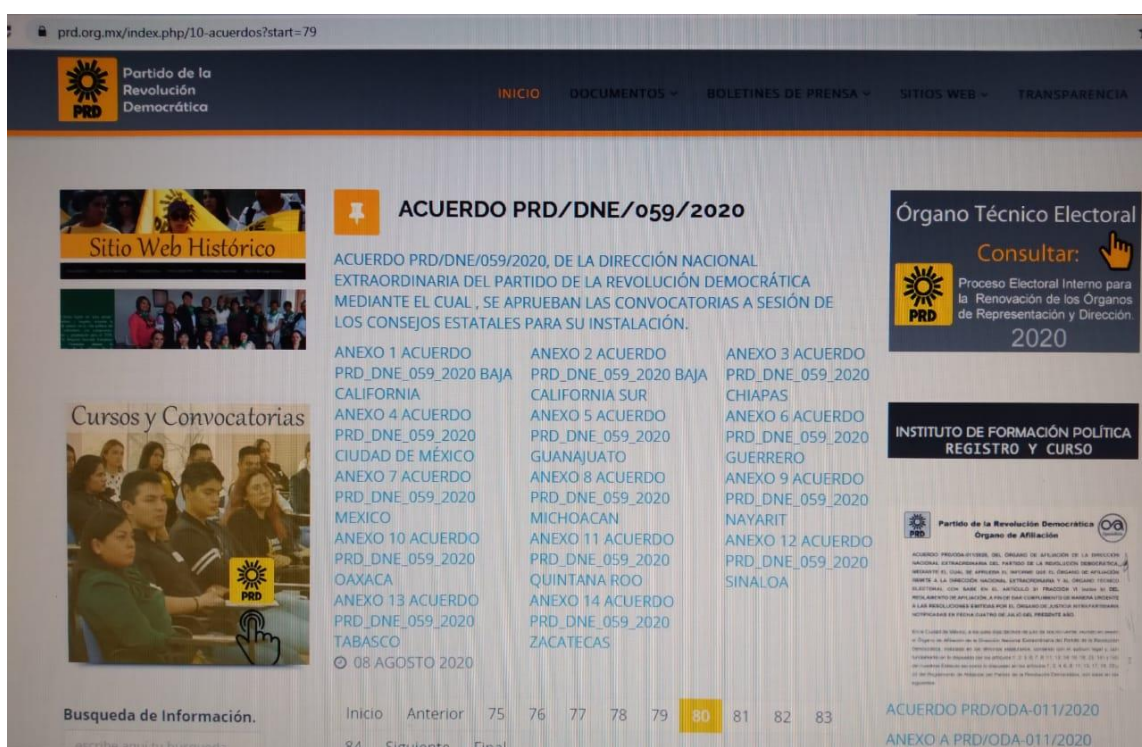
prd.org.mx/index.php/10-acuerdos?start=79

PRD Partido de la Revolución Democrática

INICIO DOCUMENTOS BOLETINES DE PRENSA SITIOS WEB TRANSPARENCIA

Sitio Web Histórico

Cursos y Convocatorias

PRD

ACUERDO PRD/DNE/059/2020

ACUERDO PRD/DNE/059/2020, DE LA DIRECCIÓN NACIONAL EXTRAORDINARIA DEL PARTIDO DE LA REVOLUCIÓN DEMOCRÁTICA MEDIANTE EL CUAL , SE APRUEBAN LAS CONVOCATORIAS A SESIÓN DE LOS CONSEJOS ESTATALES PARA SU INSTALACIÓN.

ANEXO 1 ACUERDO PRD_DNE_059_2020 BAJA CALIFORNIA
ANEXO 2 ACUERDO PRD_DNE_059_2020 BAJA CALIFORNIA SUR
ANEXO 3 ACUERDO PRD_DNE_059_2020 CHIAPAS
ANEXO 4 ACUERDO PRD_DNE_059_2020 CIUDAD DE MÉXICO
ANEXO 5 ACUERDO PRD_DNE_059_2020 GUANAJUATO
ANEXO 6 ACUERDO PRD_DNE_059_2020 GUERRERO
ANEXO 7 ACUERDO PRD_DNE_059_2020 MEXICO
ANEXO 8 ACUERDO PRD_DNE_059_2020 MICHOACAN
ANEXO 9 ACUERDO PRD_DNE_059_2020 NAYARIT
ANEXO 10 ACUERDO PRD_DNE_059_2020 OAXACA
ANEXO 11 ACUERDO PRD_DNE_059_2020 QUINTANA ROO
ANEXO 12 ACUERDO PRD_DNE_059_2020 SINALOA
ANEXO 13 ACUERDO PRD_DNE_059_2020 TABASCO
ANEXO 14 ACUERDO PRD_DNE_059_2020 ZACATECAS

08 AGOSTO 2020

Inicio Anterior 75 76 77 78 79 80 81 82 83 84 Siguiente Final

Órgano Técnico Electoral
Consultar:
Proceso Electoral Interno para la Renovación de los Órganos de Representación y Dirección.
2020

INSTITUTO DE FORMACIÓN POLÍTICA REGISTRO Y CURSO

Partido de la Revolución Democrática
Órgano de Afiliación

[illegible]

ACUERDO PRD/ODA-011/2020
ANEXO A PRD/ODA-011/2020

Busqueda de Información.
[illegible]